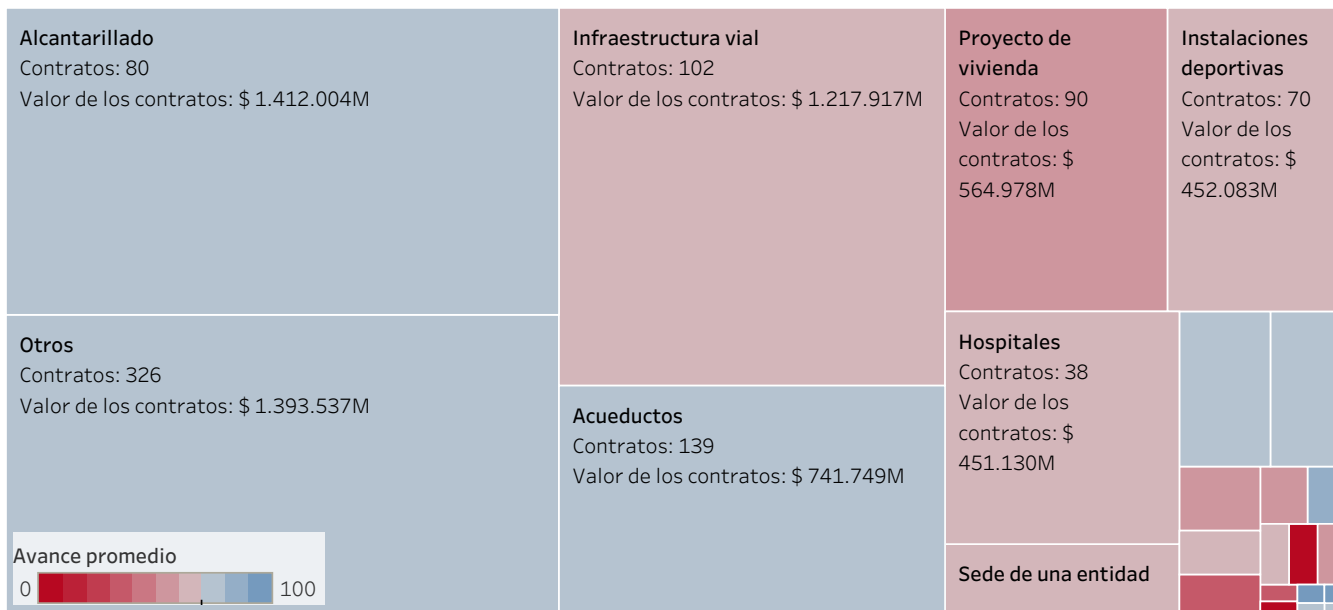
Alcantarillado
Contratos: 80
Valor de los contratos: \$ 1.412.004M

Infraestructura vial
Contratos: 102
Valor de los contratos: \$ 1.217.917M

Proyecto de vivienda
Contratos: 90
Valor de los contratos: \$ 564.978M

Instalaciones deportivas
Contratos: 70
Valor de los contratos: \$ 452.083M

Otros
Contratos: 326
Valor de los contratos: \$ 1.393.537M

Acueductos
Contratos: 139
Valor de los contratos: \$ 741.749M

Hospitales
Contratos: 38
Valor de los contratos: \$ 451.130M

Sede de una entidad

Avance promedio
0
100